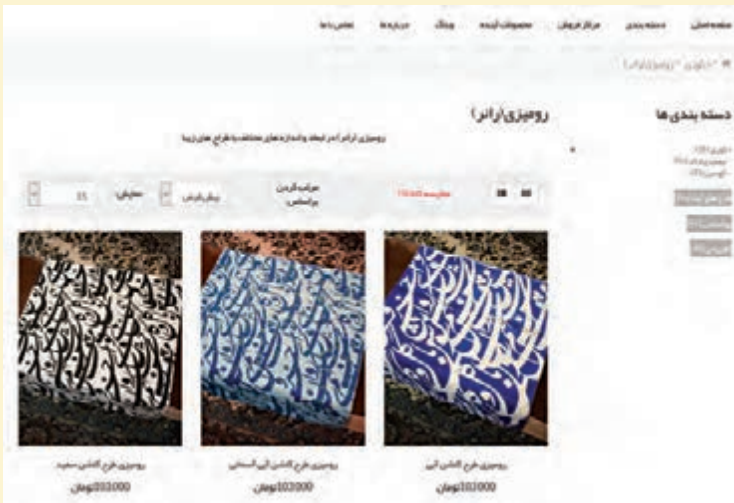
صفحه اصلی دسته بندی مرکز فروش محصولات آینده وبلاگ درباره ما تماس با ما

رومیزی (آرانر)

رومیزی آرانر در ابعاد و اندازه های مختلف با طرح های زیبا

دسته بندی ها

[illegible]

مقایسه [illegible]

مرتب کردن براساس: بیشترین فروش

نمایش: 15

رومیزی طرح کاشی آبی
102000تومان

رومیزی طرح کاشی آبی آسمانی
102000تومان

رومیزی طرح کاشی سفید
102000تومان